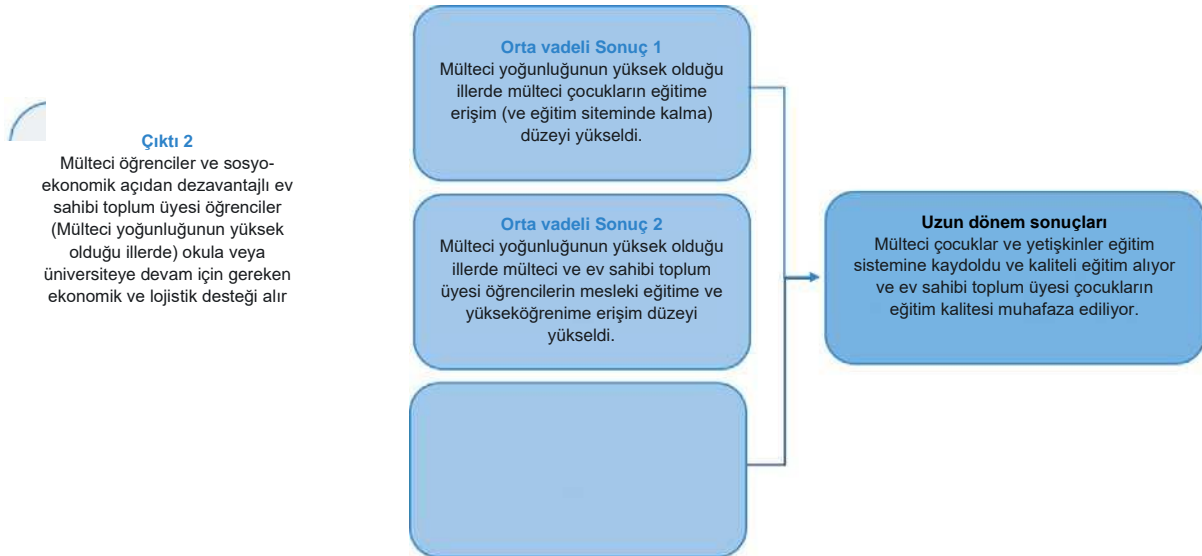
Çıktı 2
Mülteci öğrenciler ve sosyoekonomik açıdan dezavantajlı ev sahibi toplum üyesi öğrenciler (Mülteci yoğunluğunun yüksek olduğu illerde) okula veya üniversiteye devam için gereken ekonomik ve lojistik desteği alır

Orta vadeli Sonuç 1
Mülteci yoğunluğunun yüksek olduğu illerde mülteci çocukların eğitime erişim (ve eğitim siteminde kalma) düzeyi yükseldi.

Orta vadeli Sonuç 2
Mülteci yoğunluğunun yüksek olduğu illerde mülteci ve ev sahibi toplum üyesi öğrencilerin mesleki eğitime ve yükseköğrenime erişim düzeyi yükseldi.

Uzun dönem sonuçları
Mülteci çocuklar ve yetişkinler eğitim sistemine kaydoldu ve kaliteli eğitim alıyor ve ev sahibi toplum üyesi çocukların eğitim kalitesi muhafaza ediliyor.